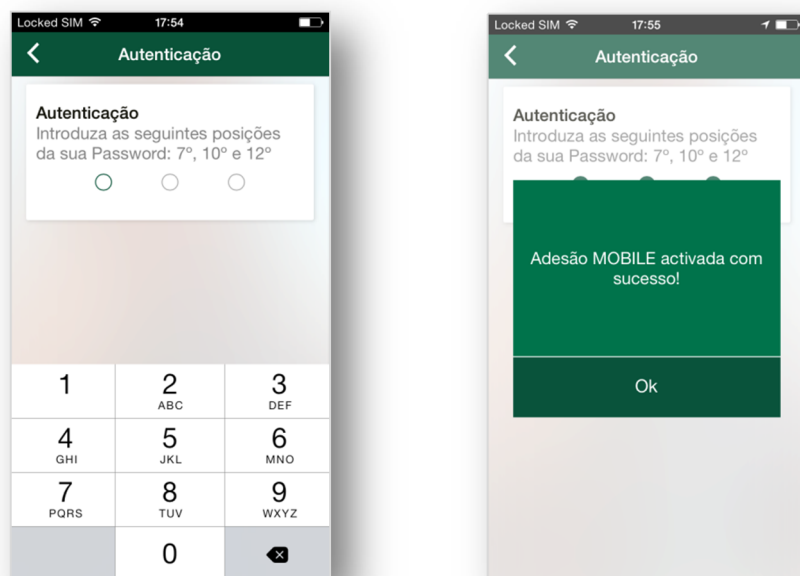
Locked SIM 17:54

Autenticação

Autenticação
Introduza as seguintes posições da sua Password: 7º, 10º e 12º

| 1 | 2 ABC | 3 DEF |
|---|---|---|
| 4 GHI | 5 JKL | 6 MNO |
| 7 PQRS | 8 TUV | 9 WXYZ |
| | 0 | |

Locked SIM 17:55

Autenticação

Autenticação
Introduza as seguintes posições da sua Password: 7º, 10º e 12º

Adesão MOBILE activada com sucesso!

Ok